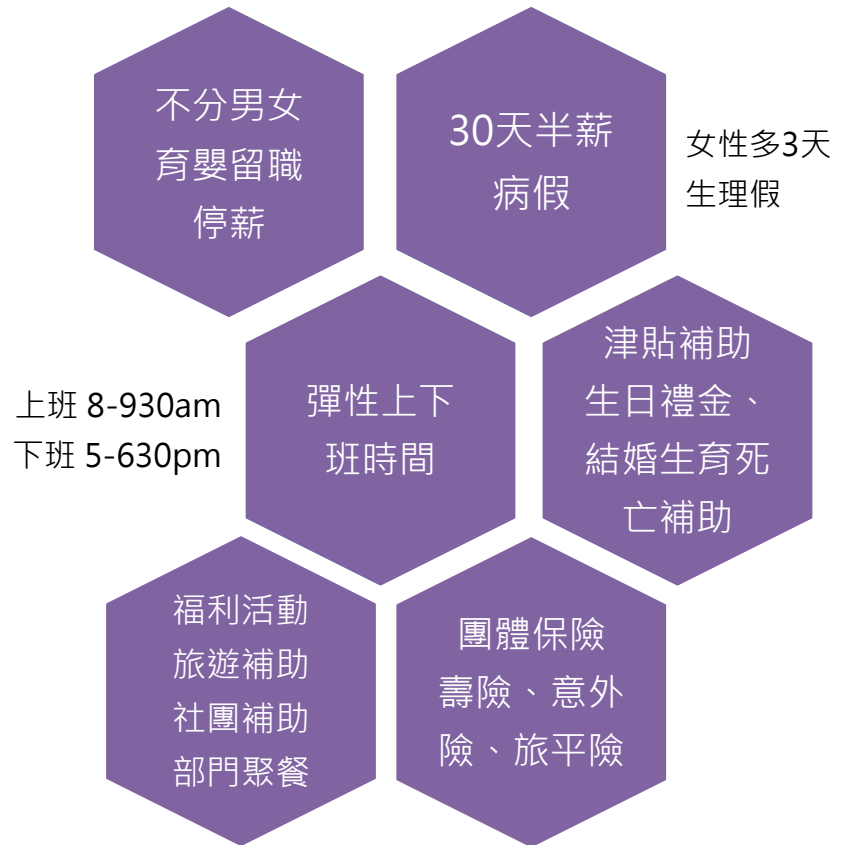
不分男女
育嬰留職
停薪

30天半薪
病假

女性多3天
生理假

上班 8-930am
下班 5-630pm

彈性上下
班時間

津貼補助
生日禮金、
結婚生育死
亡補助

福利活動
旅遊補助
社團補助
部門聚餐

團體保險
壽險、意外
險、旅平險